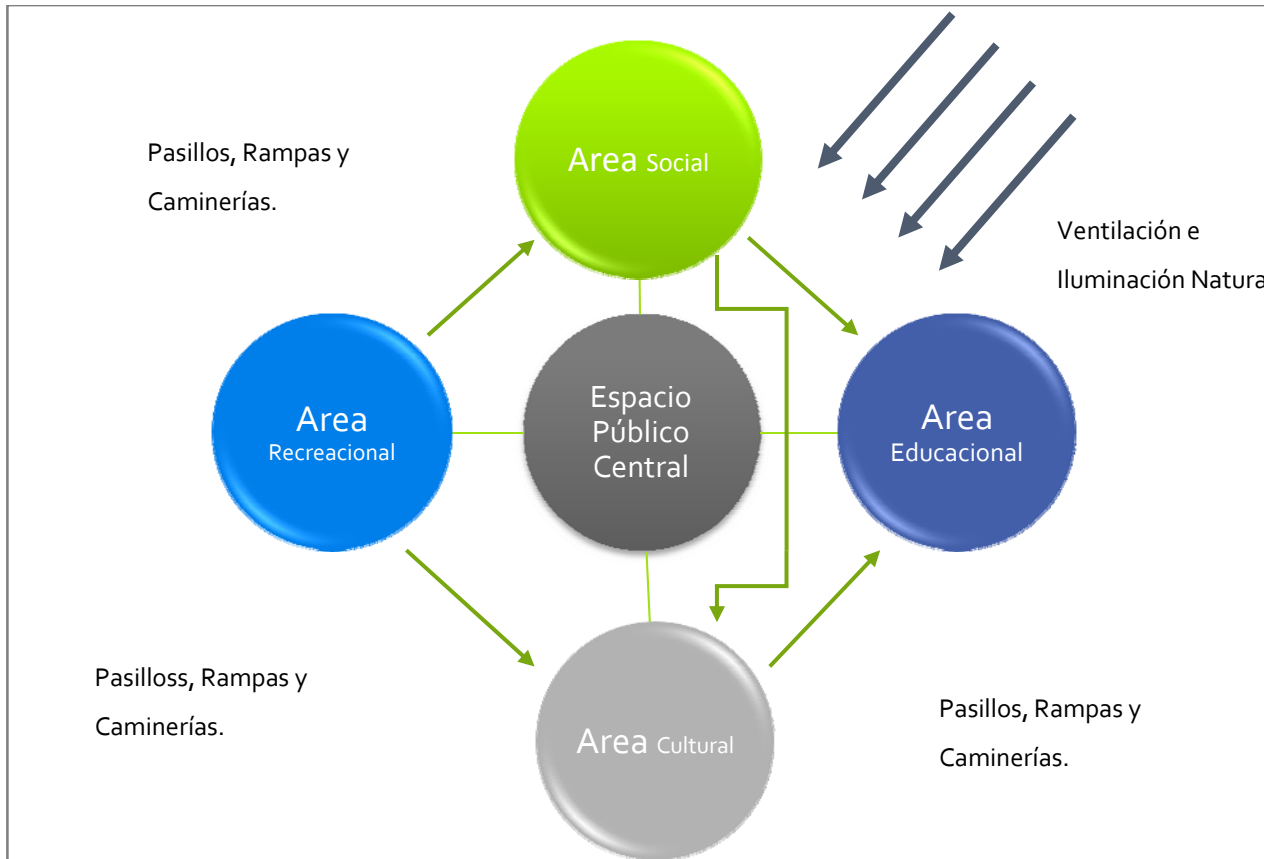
Pasillos, Rampas y Caminerías.

Area Social

Ventilación e Iluminación Natura

Area Recreacional

Espacio Público Central

Area Educacional

Pasilloss, Rampas y Caminerías.

Area Cultural

Pasillos, Rampas y Caminerías.